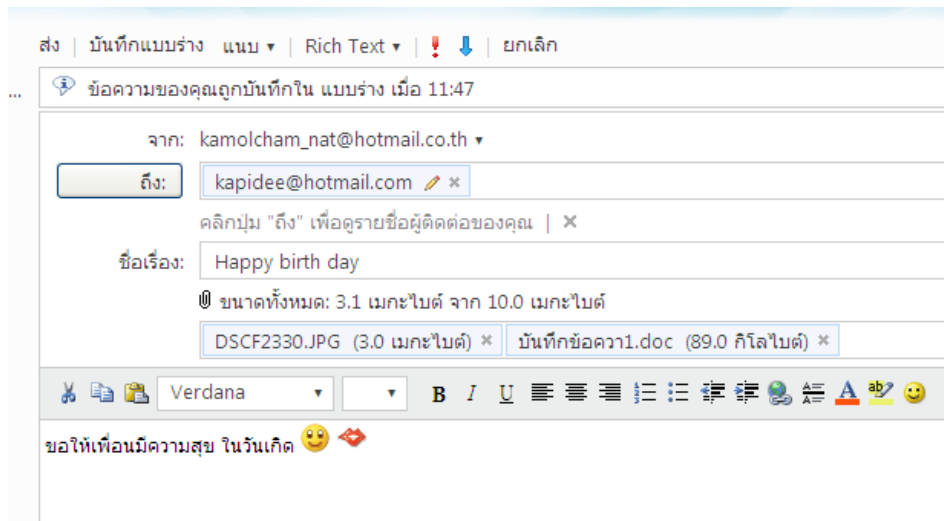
ส่ง | บันทึกแบบร่าง แนบ ▾ | Rich Text ▾ | ! ⬇ | ยกเลิก

...

ข้อความของคุณถูกบันทึกใน แบบร่าง เมื่อ 11:47

จาก: kamolcham_nat@hotmail.co.th ▾

ถึง: kapidee@hotmail.com ×

คลิกปุ่ม "ถึง" เพื่อดูรายชื่อผู้ติดต่อของคุณ | ×

ชื่อเรื่อง: Happy birth day

ขนาดทั้งหมด: 3.1 เมกะไบต์ จาก 10.0 เมกะไบต์

DSCF2330.JPG (3.0 เมกะไบต์) × บันทึกข้อความ1.doc (89.0 กิโลไบต์) ×

Verdana ▾ ▾ B I U A

ขอให้เพื่อนมีความสุข ในวันเกิด